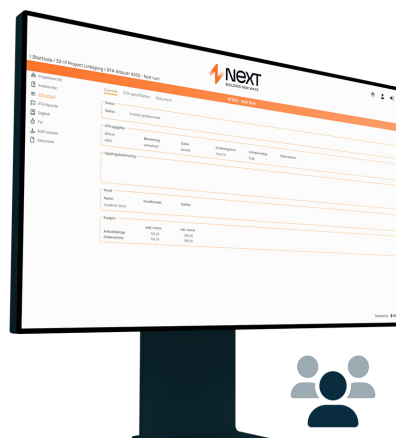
/ Startside / 33-17 Project Linköping / ÄTA Anbud 4033 - Nytt rum

NEXT
BUILDING NEW WAYS

Projektoversikt
Arbetsorder
Checklistor
ÄTA-hantering
Dagbok
Tid
Skift/kostnad
Dokument

Översikt
ÄTA-specifikation
Dokument

ÄTA033 - Nytt rum

Status
Status
Inväntar godkännande

ÄTA-uppgifter
ÄTA-nr
4033
Benämning
Nytt rum
Datum
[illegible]
Ersättningsform
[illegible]
Ersättningsmodell
Fast
Information

Uppdragsbeskrivning

Kund
Namn
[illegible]
Kundkontakt
Telefon

Fastpris
exkl. moms
inkl. moms
Arbetskostnader
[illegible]
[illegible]
Direktkostnader
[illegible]
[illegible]

Powered by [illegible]